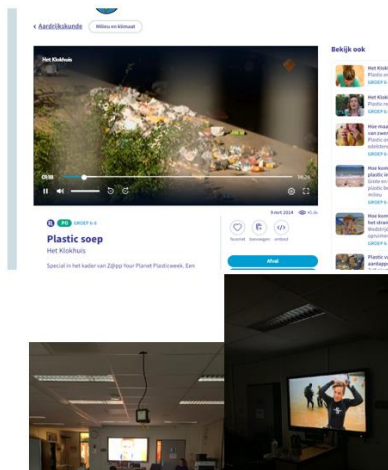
‹ Aardrijkskunde Milieu en klimaat

Het Klokhuis

Bekijk ook

Het Klokhuis
Plastic en

Het Klokhuis
Plastic re

Hoe maa
van zwer
Plastic in
ezelsbrug
GROEP 6

Hoe kom
plastic in
Iedereen
plastic be
oplossing
GROEP 6

Hoe kom
het strand
Wetenschap
opruimen
GROEP 6

Plastic v
aantaste

05:58 14:26

9 mrt 2024 41.4k

B PO GROEP 6-8

Plastic soep

Het Klokhuis

Favoriet Bewaargen embed

Special in het kader van Z@pp Your Planet Plasticweek. Een

Afspeel